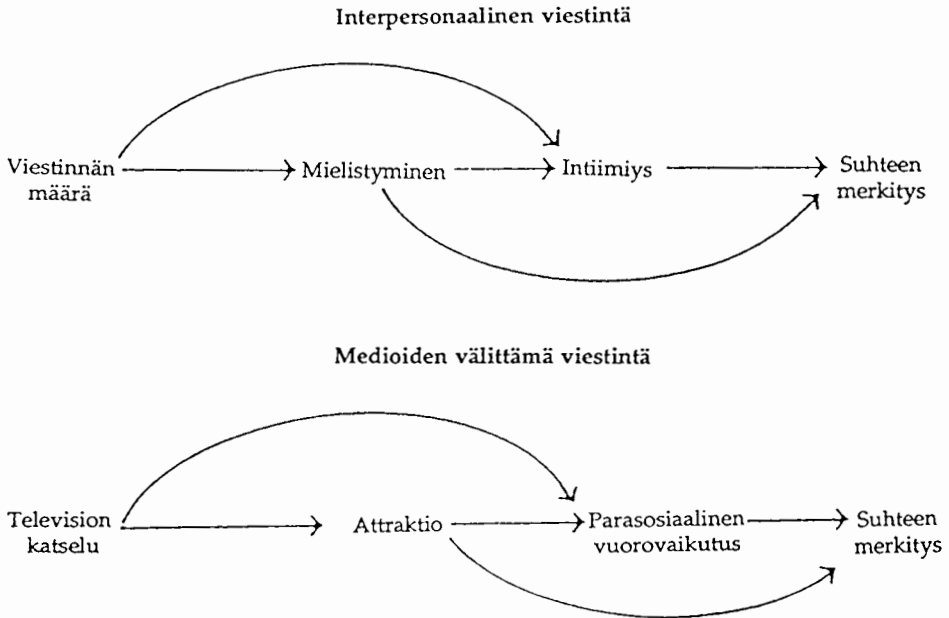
Interpersonaalinen viestintä

Viestinnän määrä

Mielistyminen

Intiimiys

Suhteen merkitys

Medioiden välittämä viestintä

Television katselu

Attraktio

Parasosiaalinen vuorovaikutus

Suhteen merkitys